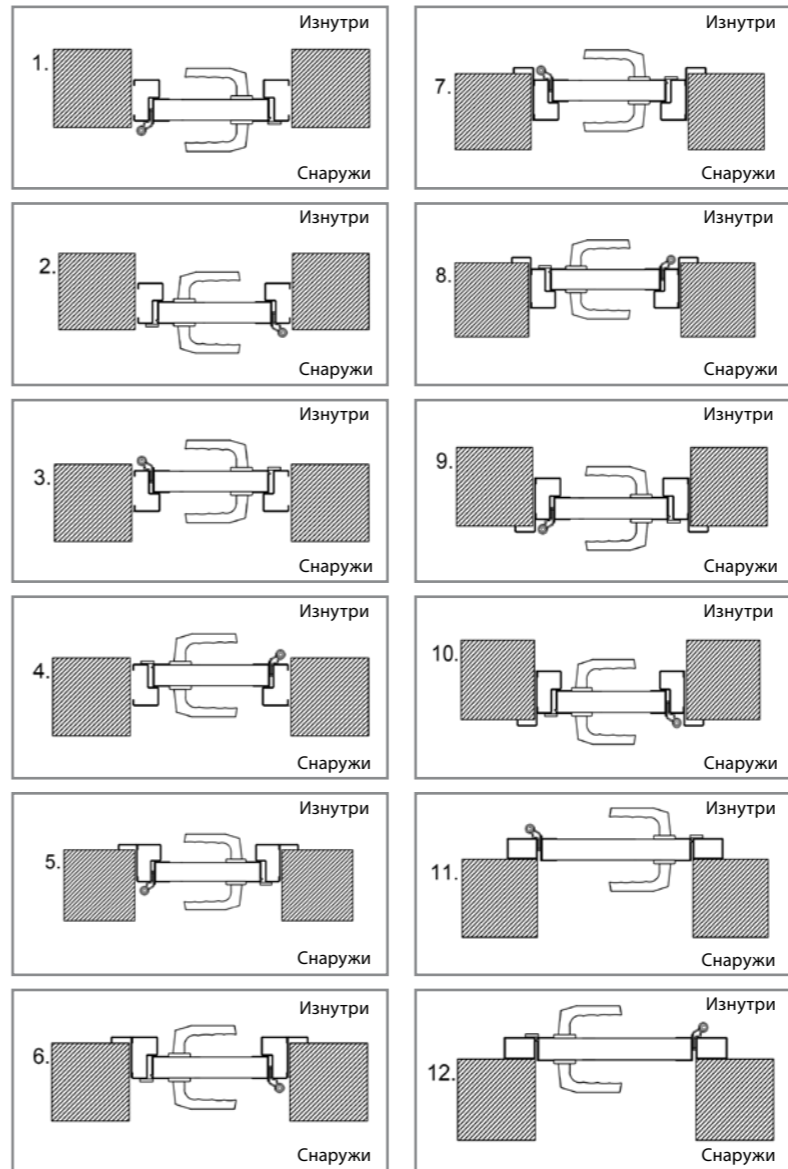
Изнутри
1.
Снаружи

Изнутри
2.
Снаружи

Изнутри
3.
Снаружи

Изнутри
4.
Снаружи

Изнутри
5.
Снаружи

Изнутри
6.
Снаружи

Изнутри
7.
Снаружи

Изнутри
8.
Снаружи

Изнутри
9.
Снаружи

Изнутри
10.
Снаружи

Изнутри
11.
Снаружи

Изнутри
12.
Снаружи